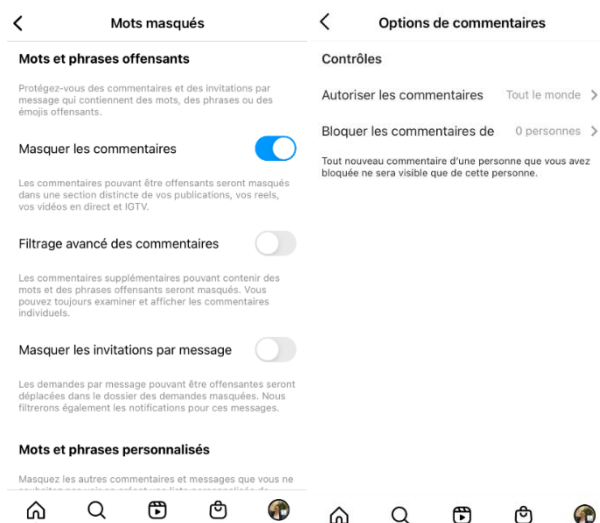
Mots masqués

Mots et phrases offensants

Protégez-vous des commentaires et des invitations par message qui contiennent des mots, des phrases ou des émojis offensants.

Masquer les commentaires

Les commentaires pouvant être offensants seront masqués dans une section distincte de vos publications, vos reels, vos vidéos en direct et IGTV.

Filtrage avancé des commentaires

Les commentaires supplémentaires pouvant contenir des mots et des phrases offensants seront masqués. Vous pouvez toujours examiner et afficher les commentaires individuels.

Masquer les invitations par message

Les demandes par message pouvant être offensantes seront déplacées dans le dossier des demandes masquées. Nous filtrerons également les notifications pour ces messages.

Mots et phrases personnalisés

Masquez les autres commentaires et messages que vous ne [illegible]

Options de commentaires

Contrôles

Autoriser les commentaires Tout le monde

Bloquer les commentaires de 0 personnes

Tout nouveau commentaire d'une personne que vous avez bloquée ne sera visible que de cette personne.